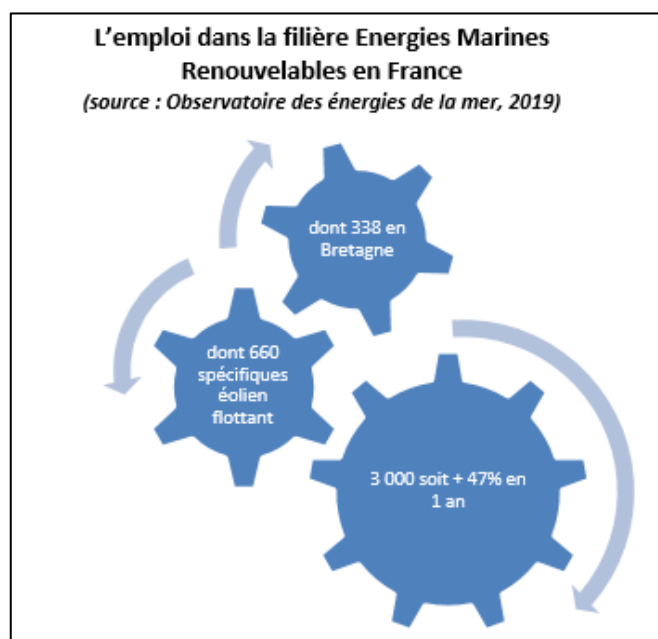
L’emploi dans la filière Energies Marines Renouvelables en France
(source : Observatoire des énergies de la mer, 2019)

dont 338 en Bretagne

dont 660 spécifiques éolien flottant

3 000 soit + 47% en 1 an